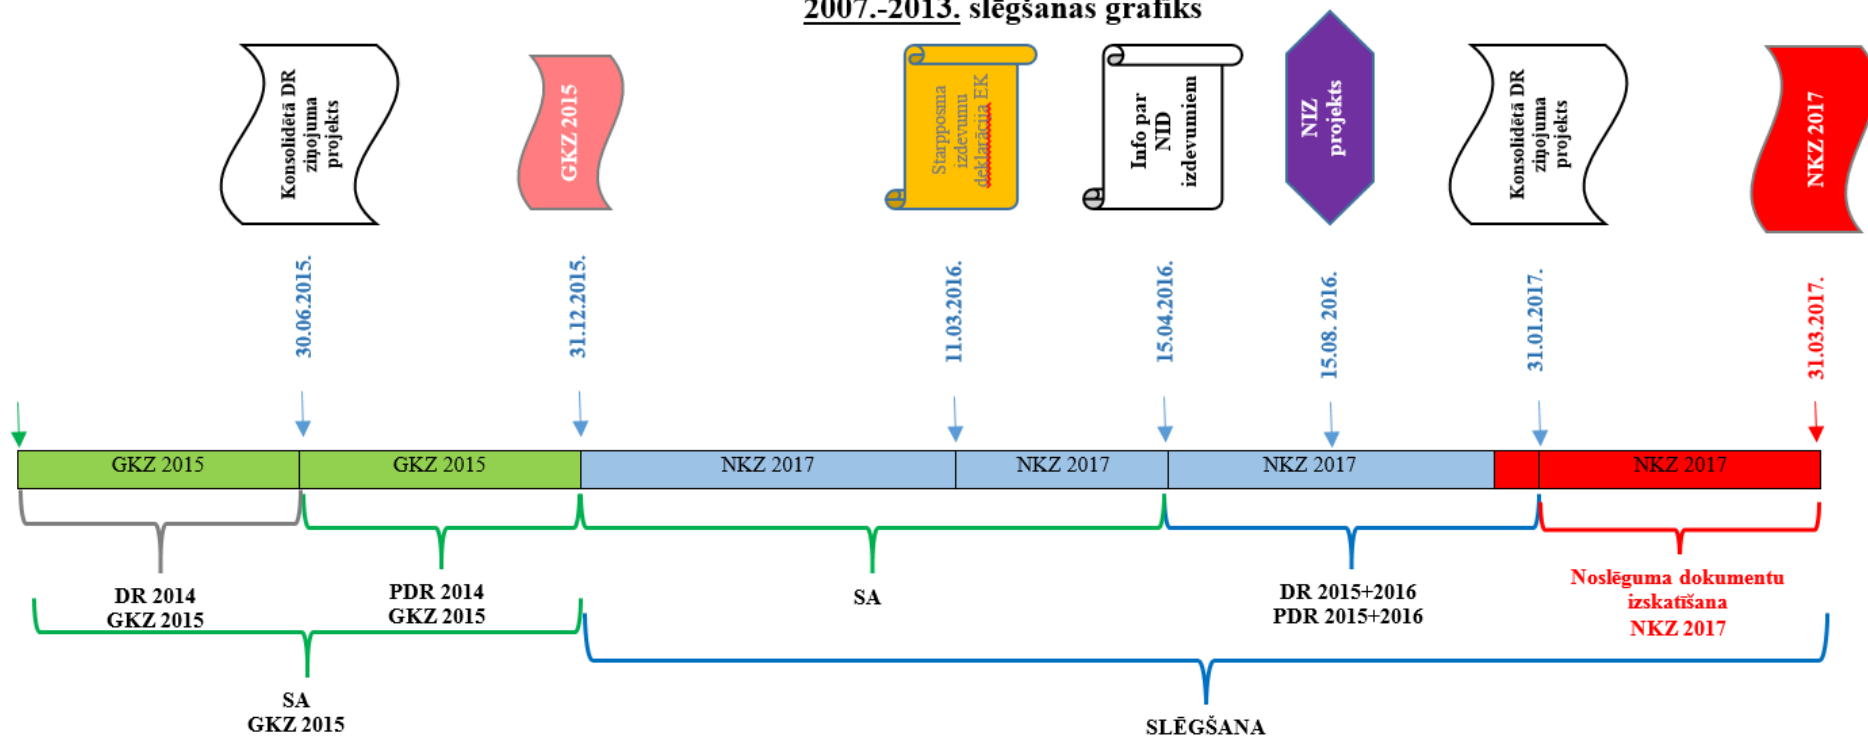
2007.-2013. slēgšanas grafiks

Konsolidētā DR ziņojuma projekts

GKZ 2015

Starpposma izdevumu deklarācija EK

Info par NID izdevumiem

NIZ projekts

Konsolidētā DR ziņojuma projekts

NKZ 2017

30.06.2015.

31.12.2015.

11.03.2016.

15.04.2016.

15.08. 2016.

31.01.2017.

31.03.2017.

| GKZ 2015 | GKZ 2015 | NKZ 2017 | NKZ 2017 | NKZ 2017 | | NKZ 2017 |
|---|---|---|---|---|---|---|

DR 2014
GKZ 2015

PDR 2014
GKZ 2015

SA

DR 2015+2016
PDR 2015+2016

Noslēguma dokumentu izskatīšana
NKZ 2017

SA
GKZ 2015

SLĒGŠANA